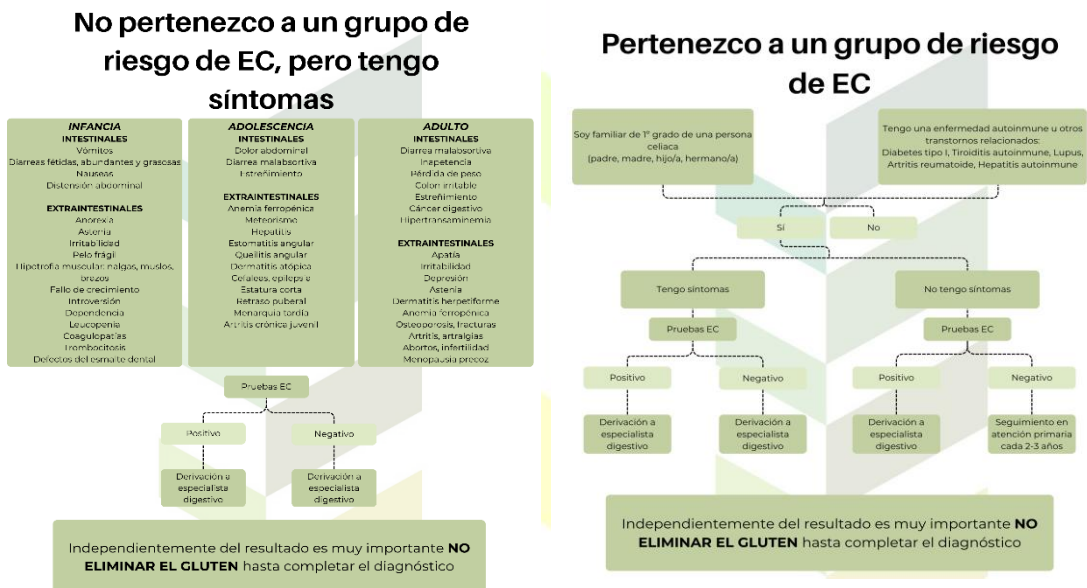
No pertenezco a un grupo de riesgo de EC, pero tengo síntomas

INFANCIA
INTESTINALES
Vómitos
Diarreas fétidas, abundantes y grasosas
Nauseas
Distensión abdominal

EXTRAINTESTINALES
Anorexia
Astenia
Irritabilidad
Pelo frágil
Hipotrofia muscular: nalgas, muslos, brazos
Fallo de crecimiento
Introversión
Dependencia
Leucopenia
Coagulopatías
Trombocitosis
Defectos del esmalte dental

ADOLESCENCIA
INTESTINALES
Dolor abdominal
Diarrea malabsortiva
Estreñimiento

EXTRAINTESTINALES
Anemia ferropénica
Meteorismo
Hepatitis
Estomatitis angular
Queilitis angular
Dermatitis atópica
Cefaleas, epilepsia
Estatura corta
Retraso puberal
Menarquia tardía
Artritis crónica juvenil

ADULTO
INTESTINALES
Diarrea malabsortiva
Inapetencia
Pérdida de paso
Colon irritable
Estreñimiento
Cáncer digestivo
Hipertransaminemia

EXTRAINTESTINALES
Apatía
Irritabilidad
Depresión
Astenia
Dermatitis herpetiforme
Anemia ferropénica
Osteoporosis, fracturas
Artritis, artralgias
Abortos, infertilidad
Menopausia precoz

Pruebas EC
Positivo
Negativo
Derivación a especialista digestivo
Derivación a especialista digestivo

Independientemente del resultado es muy importante NO ELIMINAR EL GLUTEN hasta completar el diagnóstico

Pertenezco a un grupo de riesgo de EC

Soy familiar de 1º grado de una persona celiaca (padre, madre, hijo/a, hermano/a)

Tengo una enfermedad autoinmune u otros transtornos relacionados: Diabetes tipo I, Tiroiditis autoinmune, Lupus, Artritis reumatoide, Hepatitis autoinmune

Sí
No

Tengo síntomas
No tengo síntomas
Pruebas EC
Pruebas EC
Positivo
Negativo
Positivo
Negativo
Derivación a especialista digestivo
Derivación a especialista digestivo
Derivación a especialista digestivo
Seguimiento en atención primaria cada 2-3 años

Independientemente del resultado es muy importante NO ELIMINAR EL GLUTEN hasta completar el diagnóstico